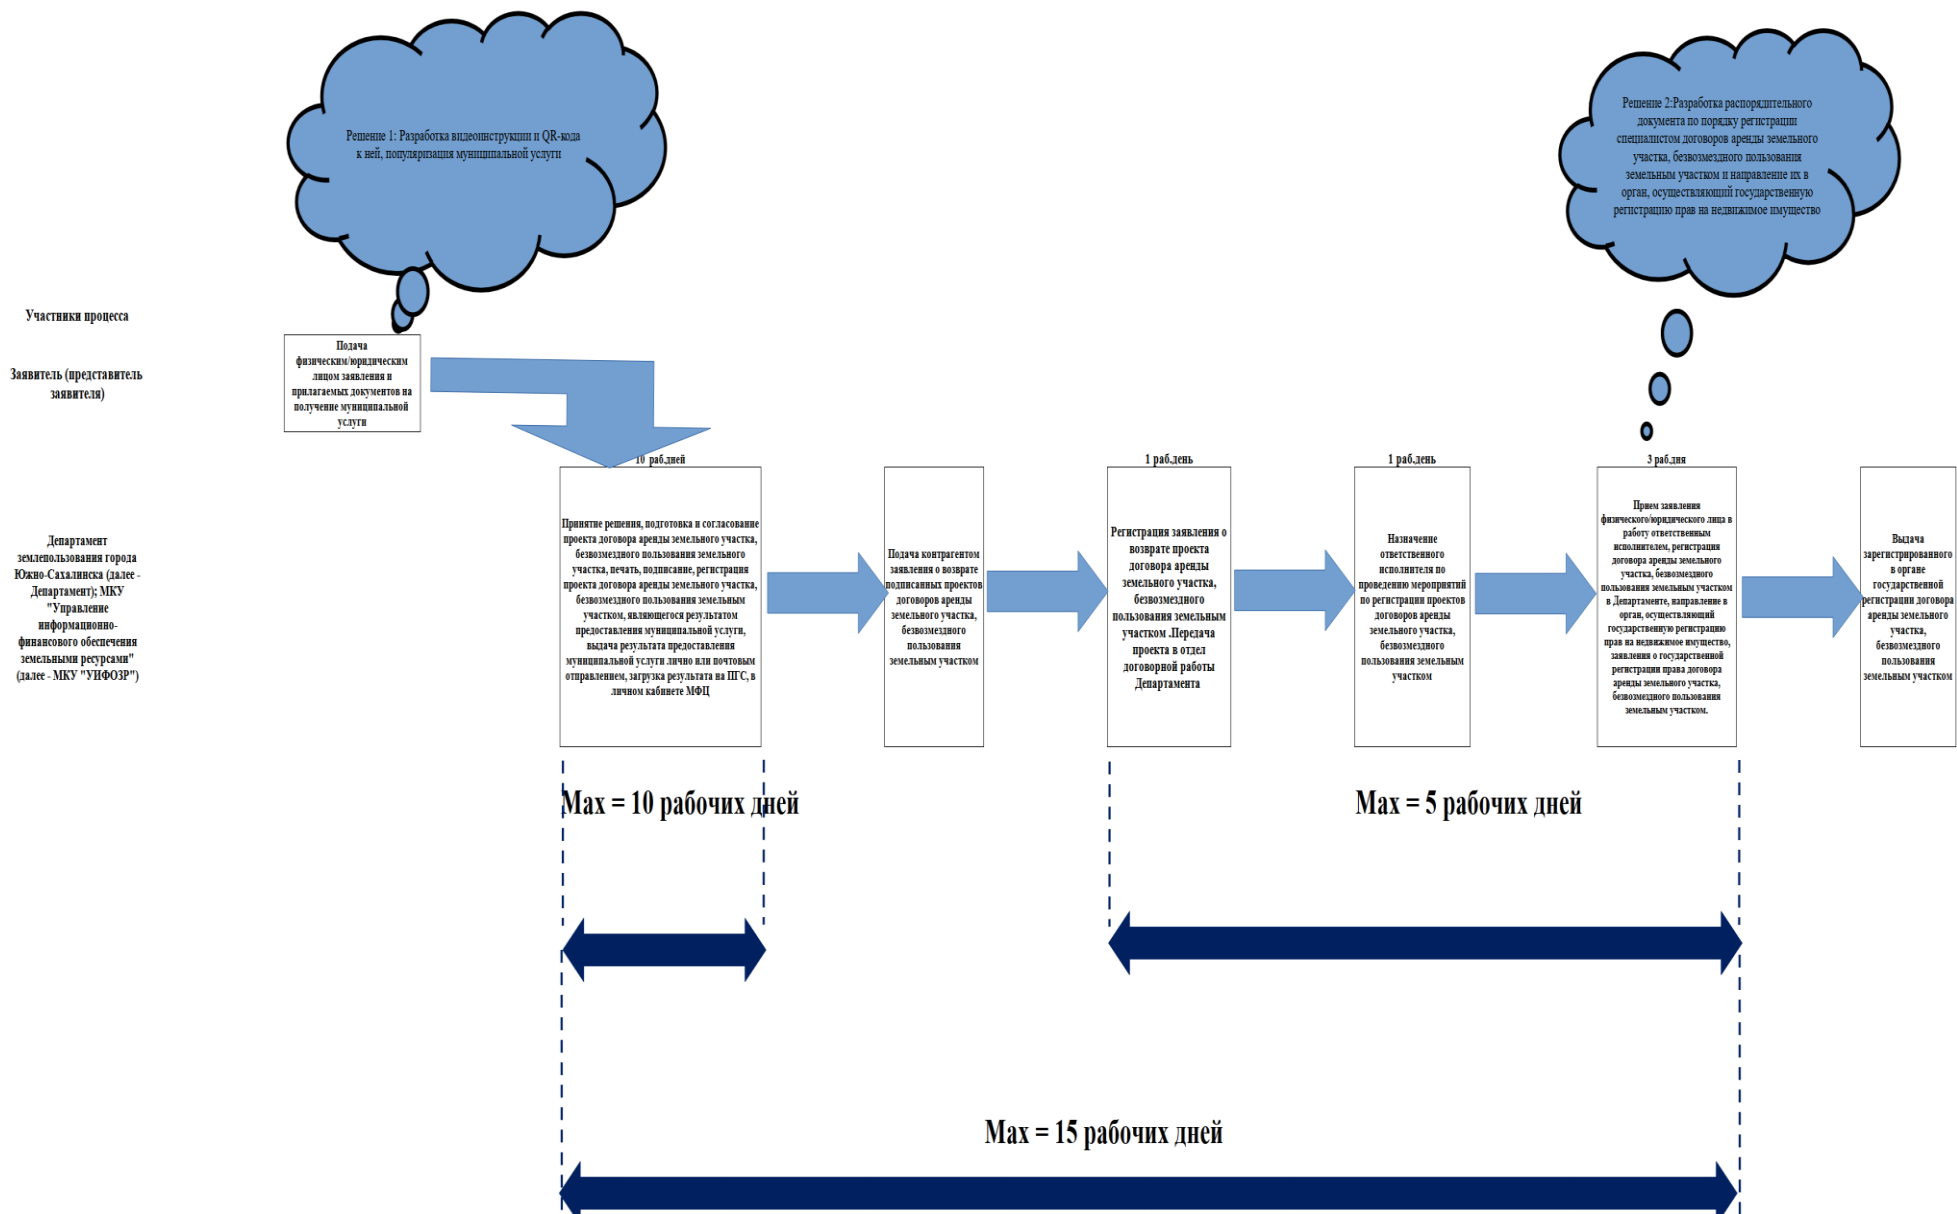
Решение 1: Разработка видеоинструкции и QR-кода к ней, популяризация муниципальной услуги

Решение 2:Разработка распорядительного документа по порядку регистрации специалистом договоров аренды земельного участка, безвозмездного пользования земельным участком и направление их в орган, осуществляющий государственную регистрацию прав на недвижимое имущество

Участники процесса

Заявитель (представитель заявителя)

Подача физическим/юридическим лицом заявления и прилагаемых документов на получение муниципальной услуги

Департамент землепользования города Южно-Сахалинска (далее - Департамент); МКУ "Управление информационно-финансового обеспечения земельными ресурсами" (далее - МКУ "УИФОЗР")

10 раб.дней

Принятие решения, подготовка и согласование проекта договора аренды земельного участка, безвозмездного пользования земельного участка, печать, подписание, регистрация проекта договора аренды земельного участка, безвозмездного пользования земельным участком, являющегося результатом предоставления муниципальной услуги, выдача результата предоставления муниципальной услуги лично или почтовым отправлением, загрузка результата на ПГС, в личном кабинете МФЦ

Подача контрагентом заявления о возврате подписанных проектов договоров аренды земельного участка, безвозмездного пользования земельным участком

1 раб.день

Регистрация заявления о возврате проекта договора аренды земельного участка, безвозмездного пользования земельным участком .Передача проекта в отдел договорной работы Департамента

1 раб.день

Назначение ответственного исполнителя по проведению мероприятий по регистрации проектов договоров аренды земельного участка, безвозмездного пользования земельным участком

3 раб.дня

Прием заявления физического/юридического лица в работу ответственным исполнителем, регистрация договора аренды земельного участка, безвозмездного пользования земельным участком в Департаменте, направление в орган, осуществляющий государственную регистрацию прав на недвижимое имущество, заявления о государственной регистрации права договора аренды земельного участка, безвозмездного пользования земельным участком.

Выдача зарегистрированного в органе государственной регистрации договора аренды земельного участка, безвозмездного пользования земельным участком

Max = 10 рабочих дней

Max = 5 рабочих дней

Max = 15 рабочих дней